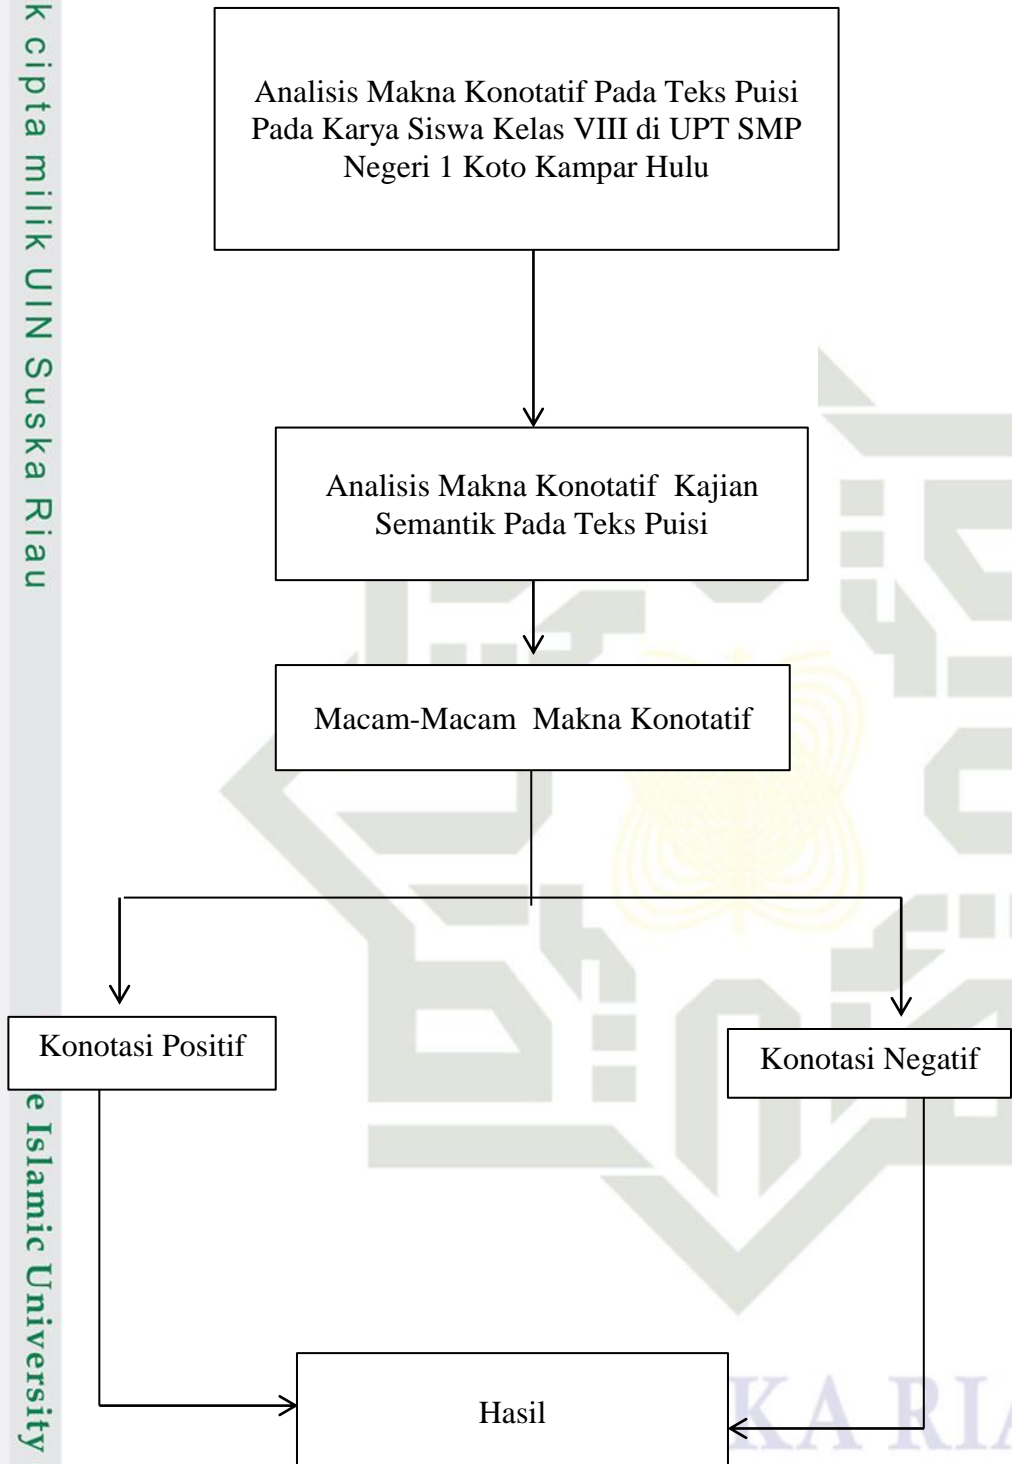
k cipta milik UIN Suska Riau

Analisis Makna Konotatif Pada Teks Puisi Pada Karya Siswa Kelas VIII di UPT SMP Negeri 1 Koto Kampar Hulu

Analisis Makna Konotatif Kajian Semantik Pada Teks Puisi

Macam-Macam Makna Konotatif

Konotasi Positif

Konotasi Negatif

Hasil

e Islamic University

KA RIA